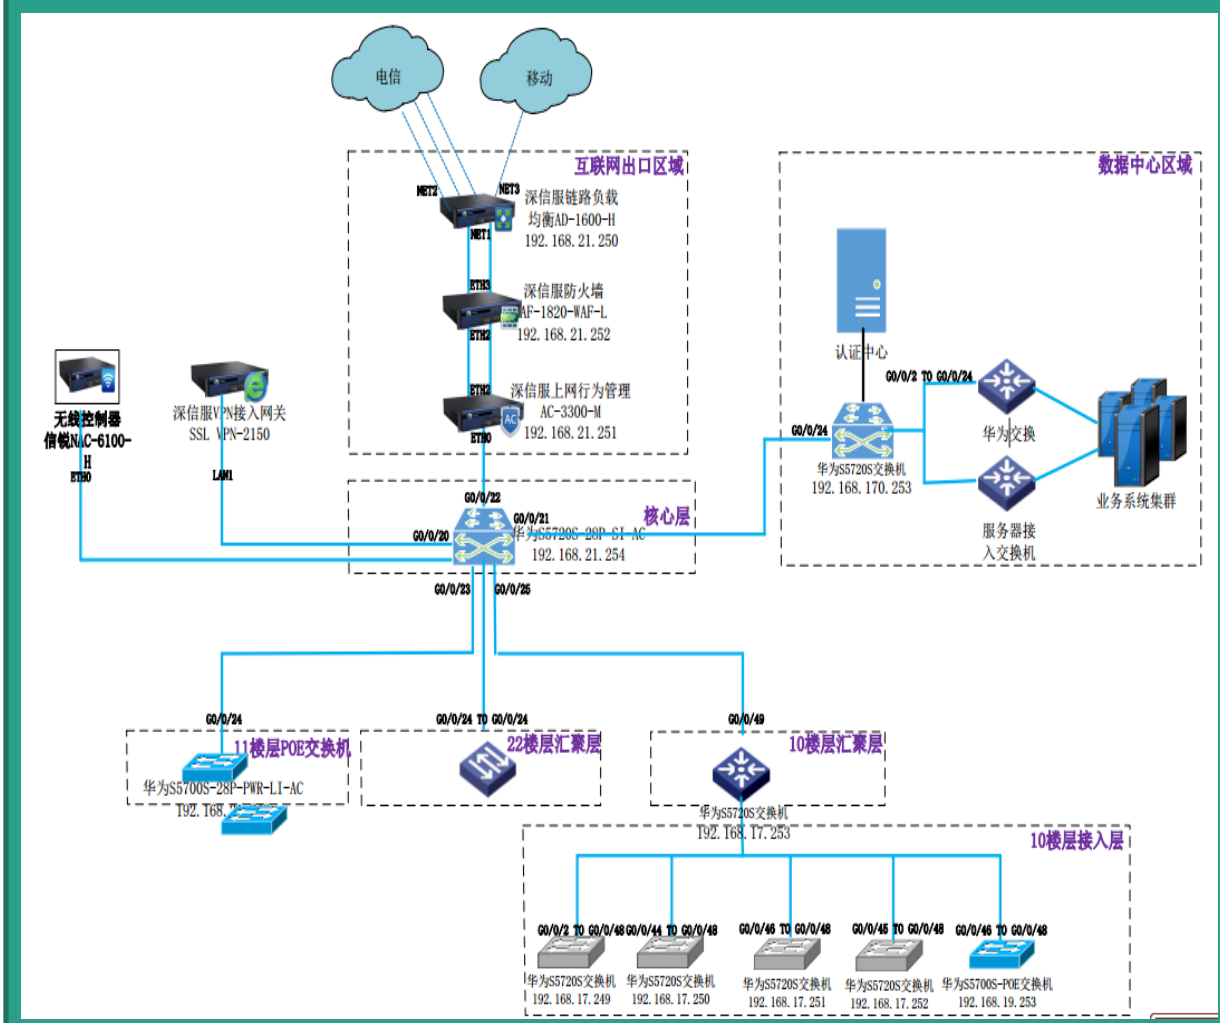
电信

移动

互联网出口区域

NET2
NET3
深信服链路负载均衡AD-1600-H
192.168.21.250
NET1

ETH3
深信服防火墙
AF-1820-WAF-L
192.168.21.252
ETH2

ETH2
深信服上网行为管理
AC-3300-M
192.168.21.251
ETH0

数据中心区域

认证中心
G0/0/2 TO G0/0/24
华为交换
G0/0/24
华为S5720S交换机
192.168.170.253
服务器接入交换机
业务系统集群

无线控制器
信锐NAC-6100-H
ETH0

深信服VPN接入网关
SSL VPN-2150
LAN1

G0/0/22
核心层
G0/0/21
G0/0/20
华为S5720S-28P-SI-AC
192.168.21.254
G0/0/23
G0/0/25

G0/0/24
11楼层POE交换机
华为S5700S-28P-PWR-LI-AC
192.168.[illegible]

G0/0/24 TO G0/0/24
22楼层汇聚层

G0/0/49
10楼层汇聚层
华为S5720S交换机
192.168.17.253

10楼层接入层

G0/0/2 TO G0/0/48
华为S5720S交换机
192.168.17.249

G0/0/44 TO G0/0/48
华为S5720S交换机
192.168.17.250

G0/0/46 TO G0/0/48
华为S5720S交换机
192.168.17.251

G0/0/45 TO G0/0/48
华为S5720S交换机
192.168.17.252

G0/0/46 TO G0/0/48
华为S5700S-POE交换机
192.168.19.253